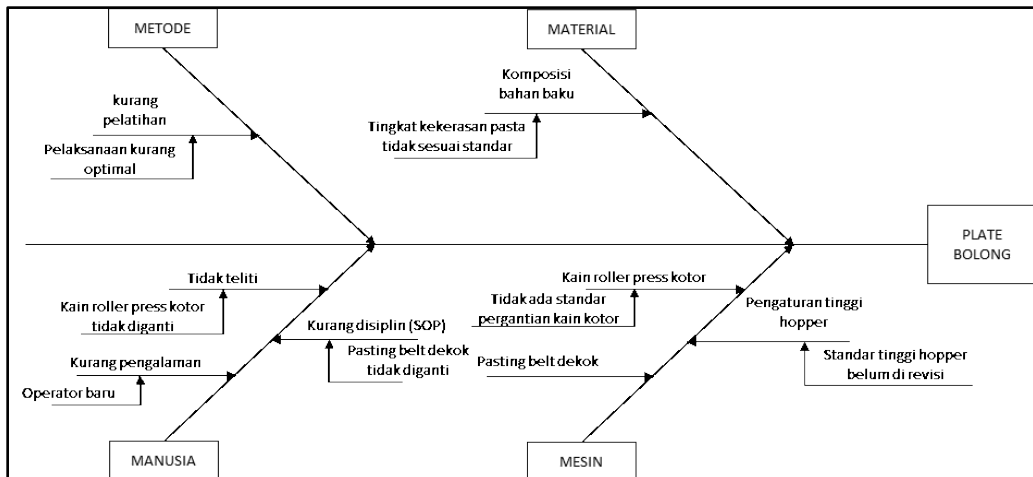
METODE

kurang pelatihan

Pelaksanaan kurang optimal

MATERIAL

Komposisi bahan baku

Tingkat kekerasan pasta tidak sesuai standar

PLATE BOLONG

Tidak teliti

Kain roller press kotor tidak diganti

Kurang disiplin (SOP)

Pasting belt dekok tidak diganti

Kurang pengalaman

Operator baru

MANUSIA

Kain roller press kotor

Tidak ada standar pergantian kain kotor

Pengaturan tinggi hopper

Pasting belt dekok

Standar tinggi hopper belum di revisi

MESIN